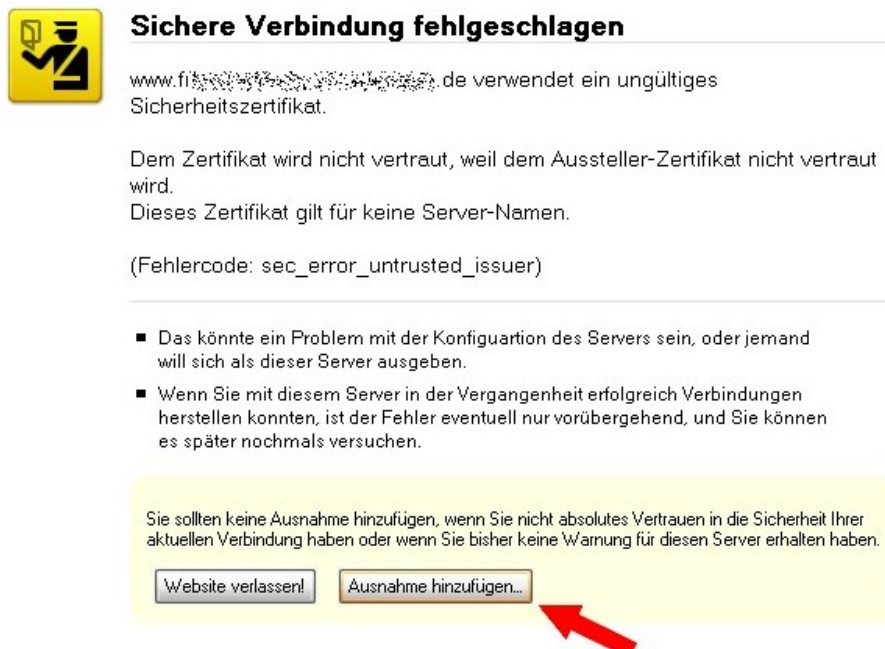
Sichere Verbindung fehlgeschlagen

www.fi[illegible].de verwendet ein ungültiges Sicherheitszertifikat.

Dem Zertifikat wird nicht vertraut, weil dem Aussteller-Zertifikat nicht vertraut wird.
Dieses Zertifikat gilt für keine Server-Namen.

(Fehlercode: sec_error_untrusted_issuer)

■ Das könnte ein Problem mit der Konfiguartion des Servers sein, oder jemand will sich als dieser Server ausgeben.

■ Wenn Sie mit diesem Server in der Vergangenheit erfolgreich Verbindungen herstellen konnten, ist der Fehler eventuell nur vorübergehend, und Sie können es später nochmals versuchen.

Sie sollten keine Ausnahme hinzufügen, wenn Sie nicht absolutes Vertrauen in die Sicherheit Ihrer aktuellen Verbindung haben oder wenn Sie bisher keine Warnung für diesen Server erhalten haben.

Website verlassen!

Ausnahme hinzufügen...